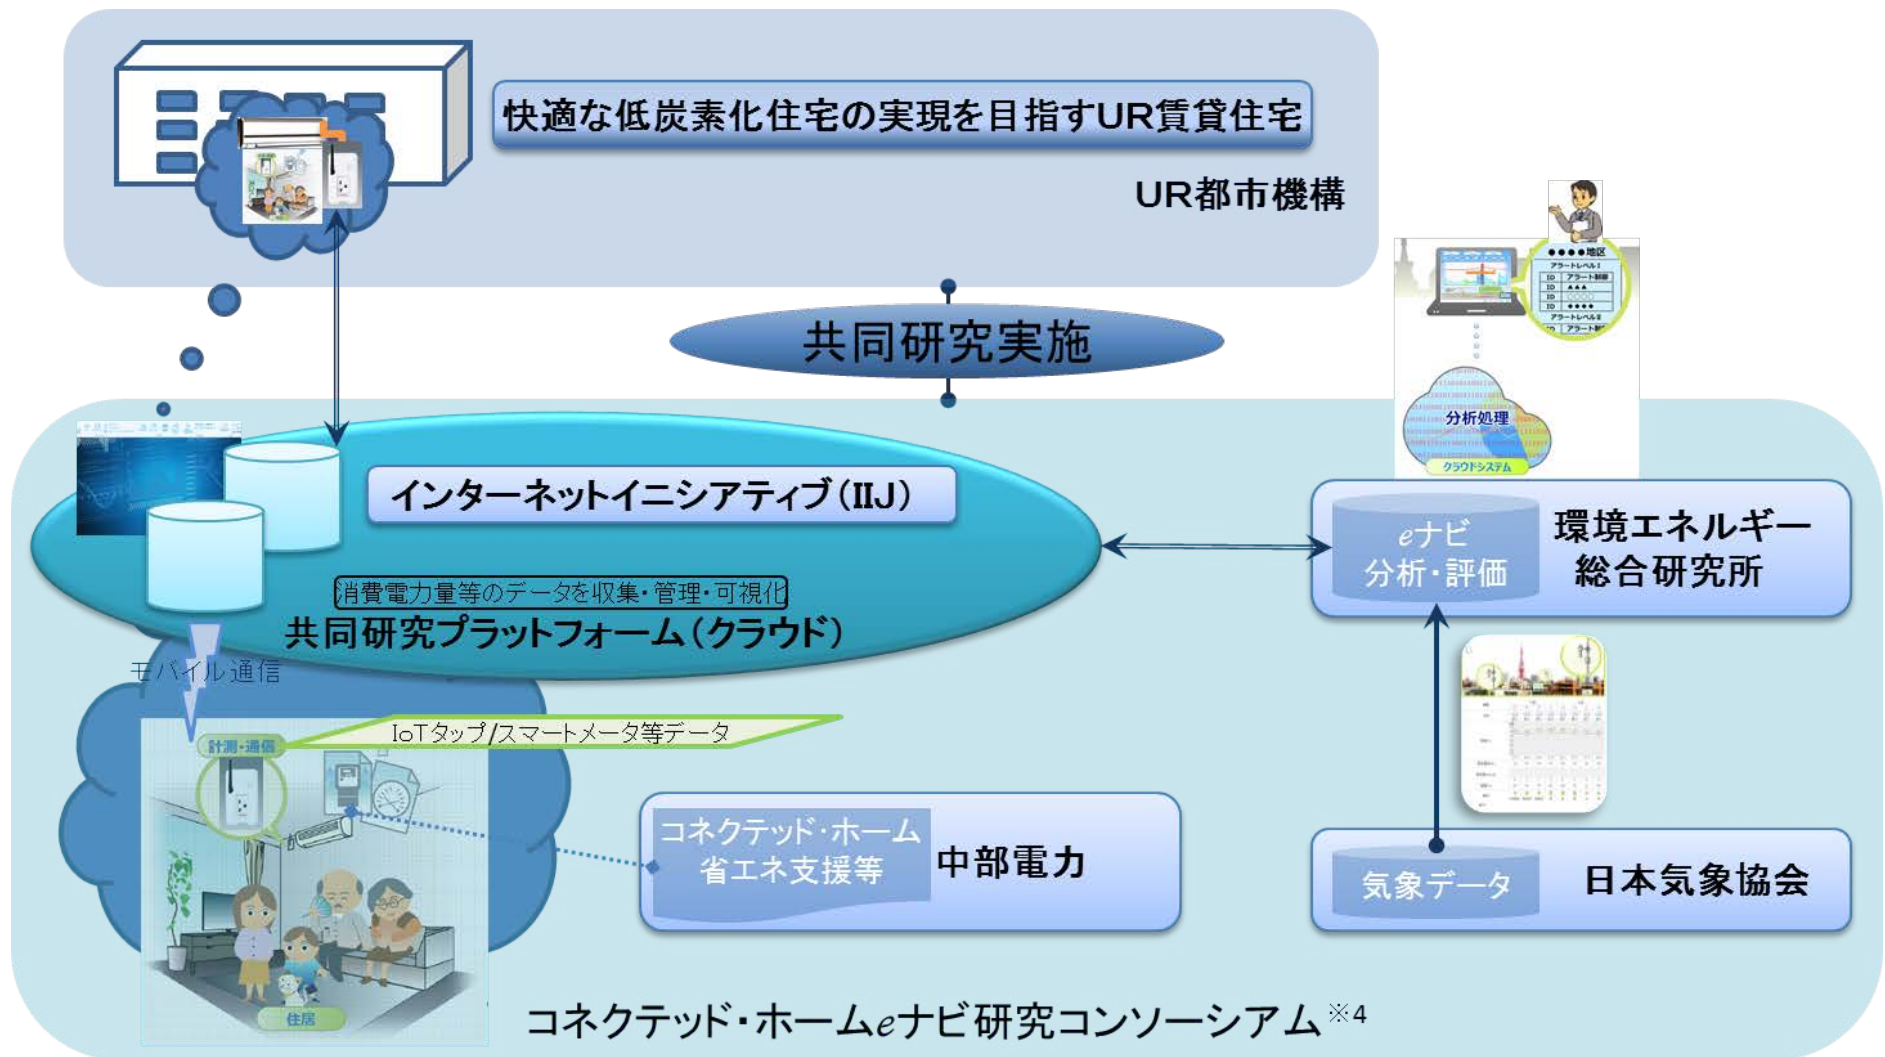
快適な低炭素化住宅の実現を目指すUR賃貸住宅

UR都市機構

共同研究実施

●●●●地区

分析処理

クラウドシステム

インターネットイニシアティブ(IIJ)

消費電力量等のデータを収集・管理・可視化

共同研究プラットフォーム(クラウド)

eナビ
分析・評価

環境エネルギー
総合研究所

モバイル通信

IoTタップ/スマートメータ等データ

計測・通信

コネクテッド・ホーム
省エネ支援等

中部電力

気象データ

日本気象協会

住居

コネクテッド・ホームeナビ研究コンソーシアム※4